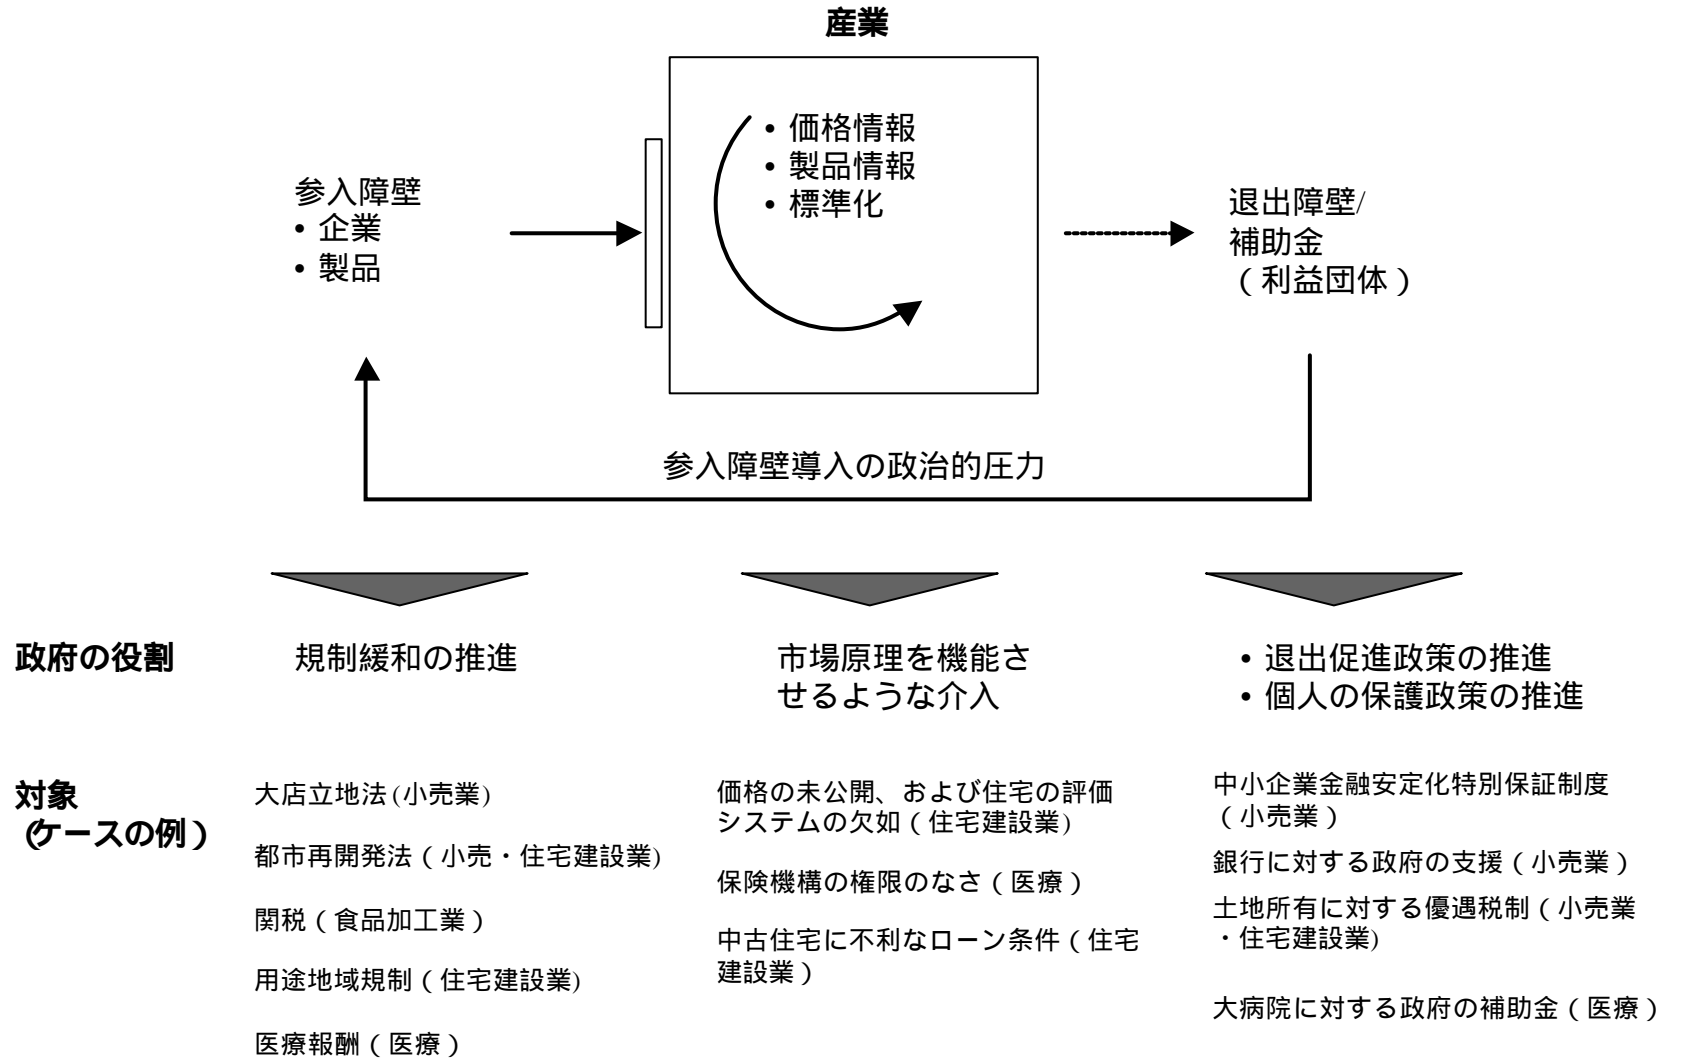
産業

参入障壁
• 企業
• 製品

• 価格情報
• 製品情報
• 標準化

退出障壁/
補助金
（利益団体）

参入障壁導入の政治的圧力

政府の役割

規制緩和の推進

市場原理を機能させるような介入

• 退出促進政策の推進
• 個人の保護政策の推進

対象
(ケースの例）

大店立地法(小売業)

都市再開発法（小売・住宅建設業)

関税（食品加工業）

用途地域規制（住宅建設業)

医療報酬（医療）

価格の未公開、および住宅の評価システムの欠如（住宅建設業)

保険機構の権限のなさ（医療）

中古住宅に不利なローン条件（住宅建設業）

中小企業金融安定化特別保証制度（小売業）

銀行に対する政府の支援（小売業）

土地所有に対する優遇税制（小売業・住宅建設業)

大病院に対する政府の補助金（医療）